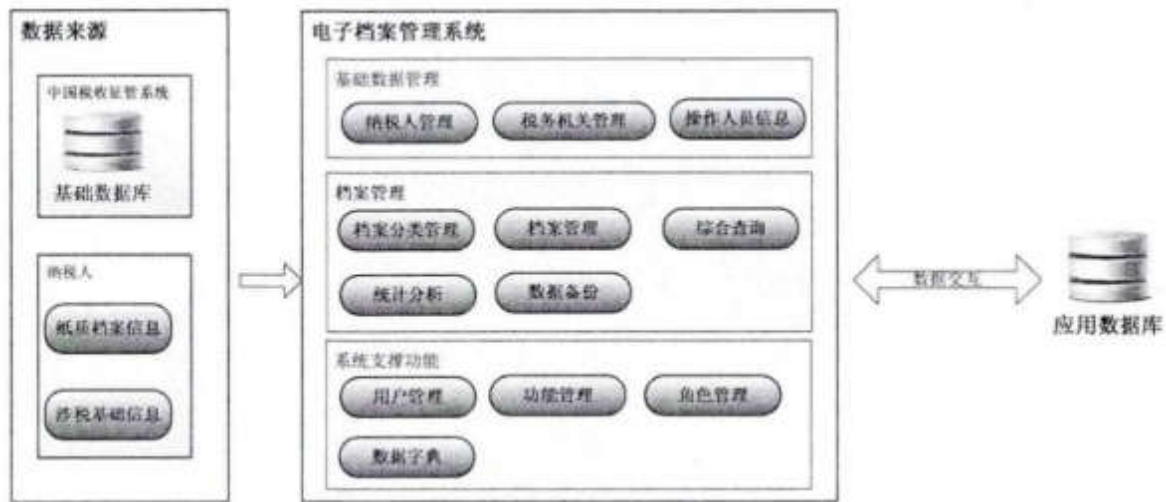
数据来源

中国税收征管系统

基础数据库

纳税人

纸质档案信息

涉税基础信息

电子档案管理系统

基础数据管理

纳税人管理

税务机关管理

操作人员信息

档案管理

档案分类管理

档案管理

综合查询

统计分析

数据备份

系统支撑功能

用户管理

功能管理

角色管理

数据字典

数据交互

应用数据库